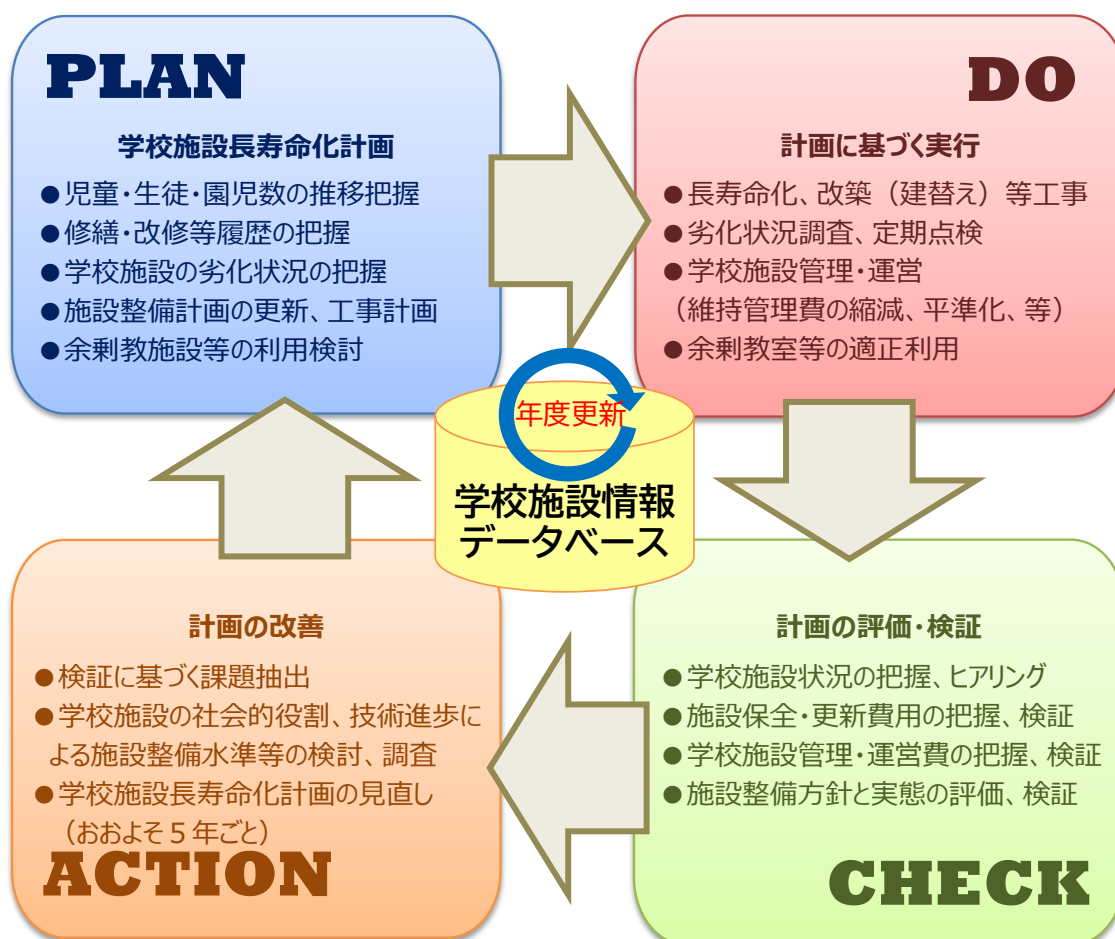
PLAN

学校施設長寿命化計画

●児童・生徒・園児数の推移把握
●修繕・改修等履歴の把握
●学校施設の劣化状況の把握
●施設整備計画の更新、工事計画
●余剰教施設等の利用検討

DO

計画に基づく実行

●長寿命化、改築（建替え）等工事
●劣化状況調査、定期点検
●学校施設管理・運営
（維持管理費の縮減、平準化、等）
●余剰教室等の適正利用

年度更新

学校施設情報データベース

計画の改善

●検証に基づく課題抽出
●学校施設の社会的役割、技術進歩による施設整備水準等の検討、調査
●学校施設長寿命化計画の見直し
（おおよそ５年ごと）

ACTION

計画の評価・検証

●学校施設状況の把握、ヒアリング
●施設保全・更新費用の把握、検証
●学校施設管理・運営費の把握、検証
●施設整備方針と実態の評価、検証

CHECK